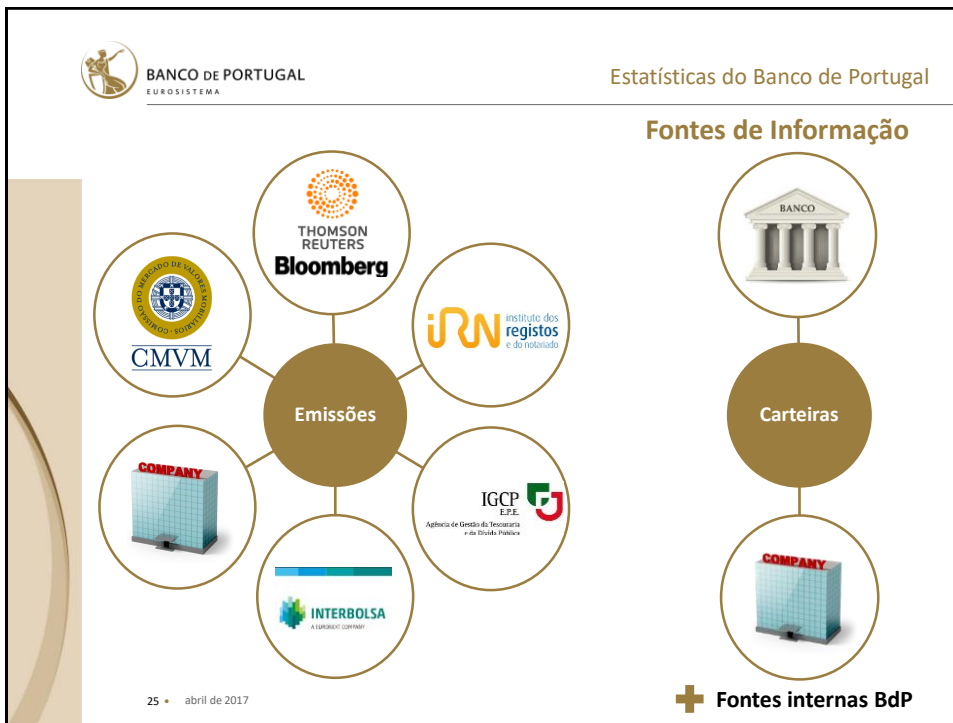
BANCO DE PORTUGAL
EUROSISTEMA

Estatísticas do Banco de Portugal

Fontes de Informação

THOMSON REUTERS
Bloomberg

COMISSÃO DO MERCADO DE VALORES MOBILIÁRIOS
CMVM

instituto dos registos e do notariado

Emissões

COMPANY

IGCP E.P.E.
Agência de Gestão da Tesouraria e da Dívida Pública

INTERBOLSA
A EURONEXT COMPANY

BANCO

Carteiras

COMPANY

25 • abril de 2017

Fontes internas BdP